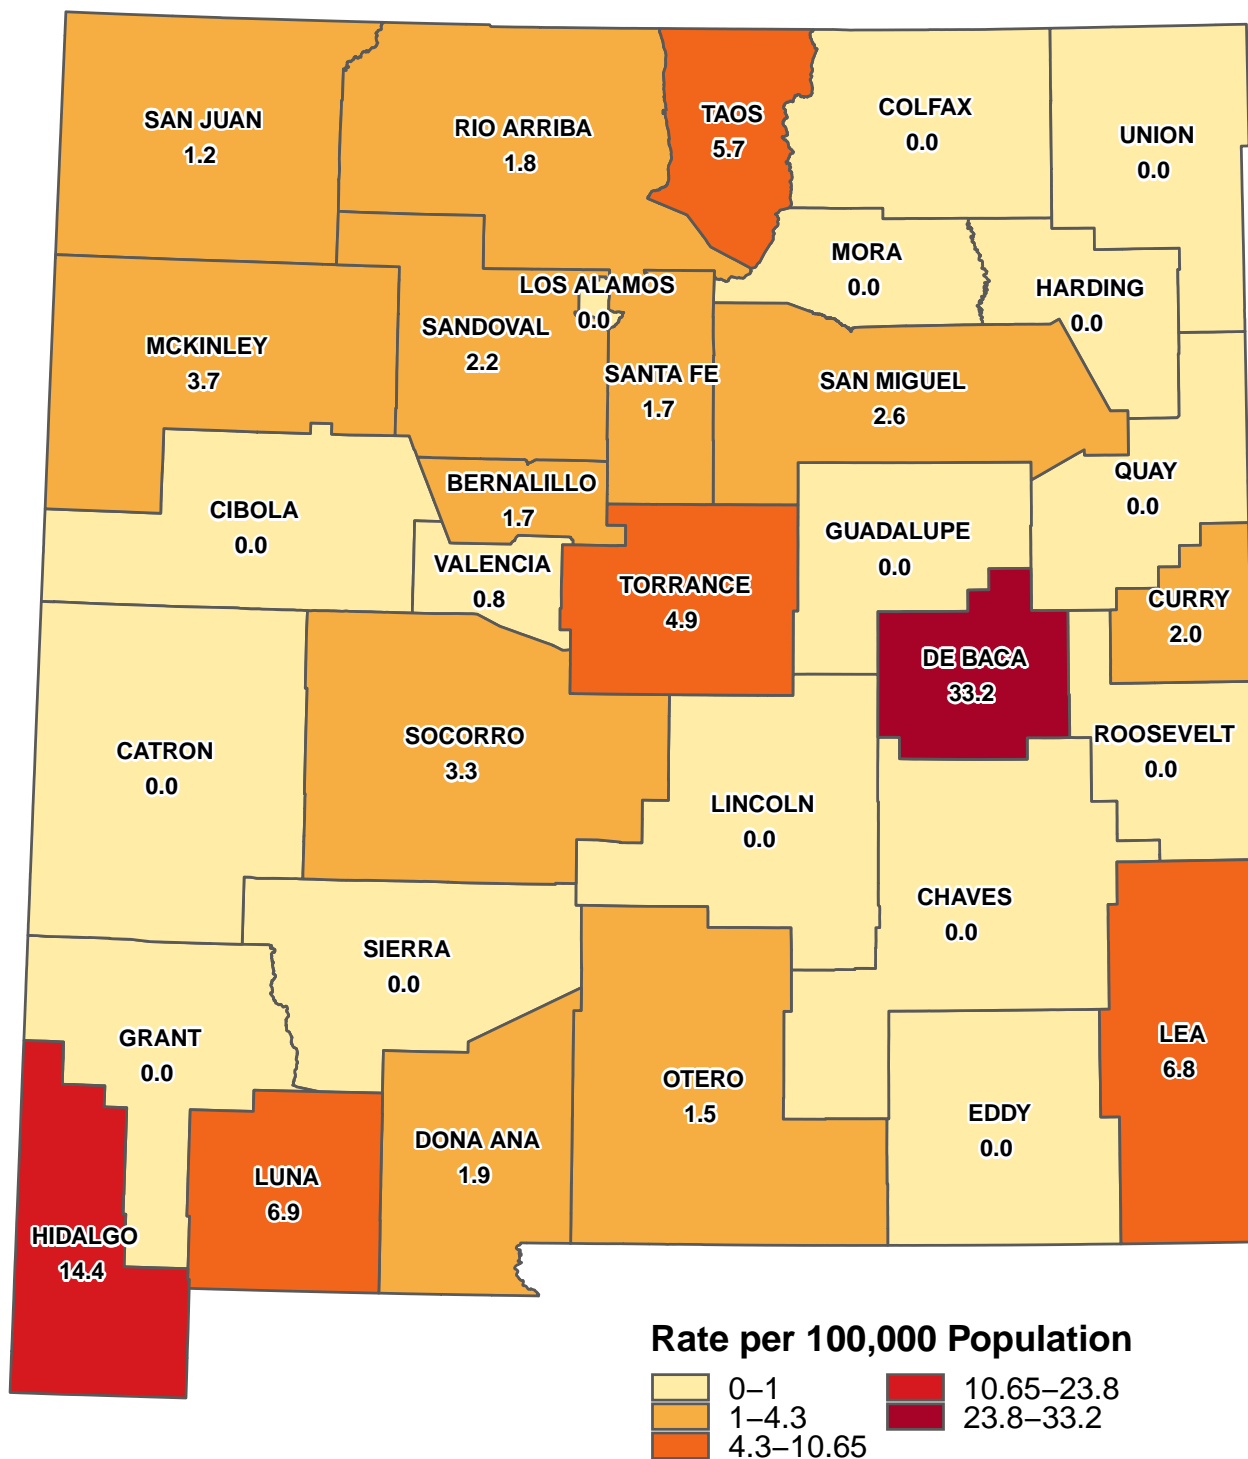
SAN JUAN
1.2

RIO ARRIBA
1.8

TAOS
5.7

COLFAX
0.0

UNION
0.0

MORA
0.0

HARDING
0.0

LOS ALAMOS
0.0

MCKINLEY
3.7

SANDOVAL
2.2

SANTA FE
1.7

SAN MIGUEL
2.6

QUAY
0.0

CIBOLA
0.0

BERNALILLO
1.7

GUADALUPE
0.0

VALENCIA
0.8

TORRANCE
4.9

CURRY
2.0

DE BACA
33.2

CATRON
0.0

SOCORRO
3.3

ROOSEVELT
0.0

LINCOLN
0.0

CHAVES
0.0

SIERRA
0.0

GRANT
0.0

LEA
6.8

OTERO
1.5

EDDY
0.0

DONA ANA
1.9

LUNA
6.9

HIDALGO
14.4

Rate per 100,000 Population
0–1
1–4.3
4.3–10.65
10.65–23.8
23.8–33.2